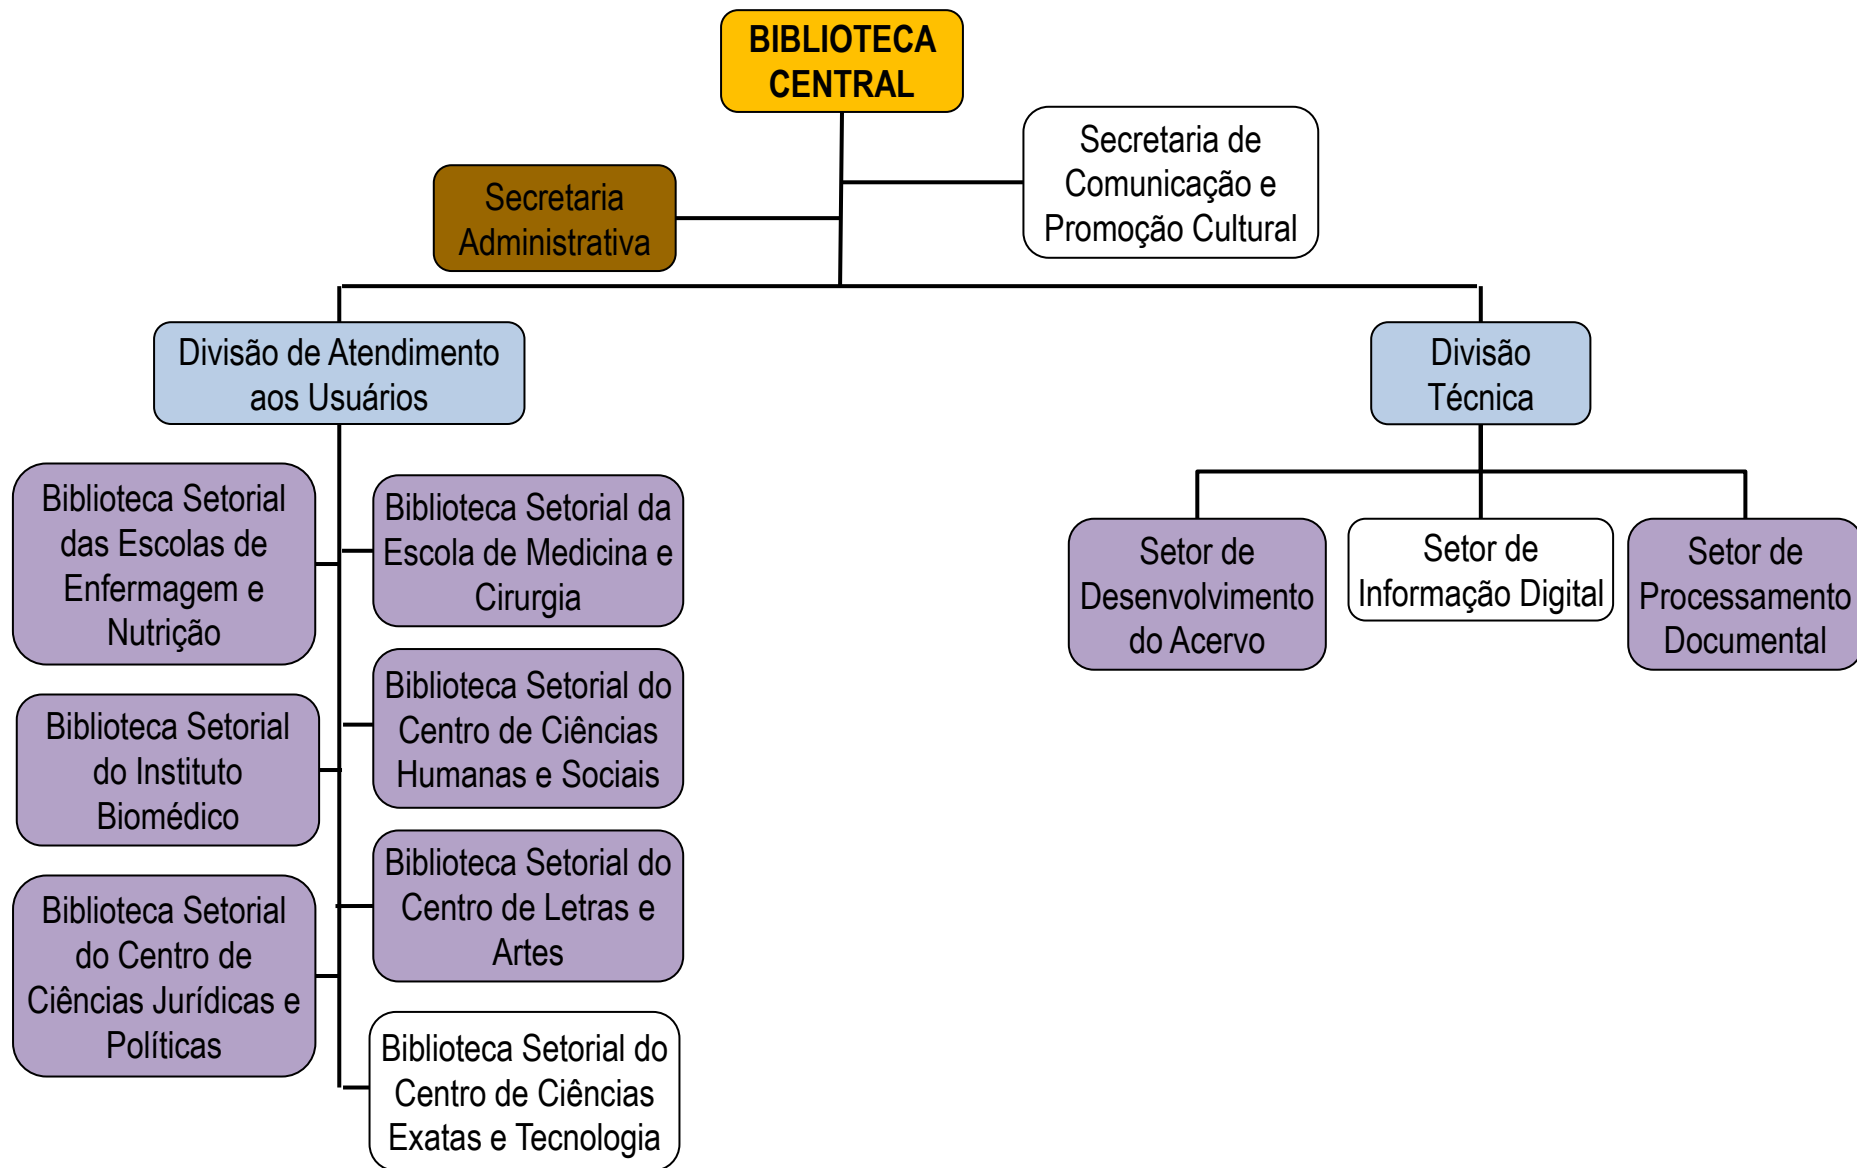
BIBLIOTECA CENTRAL

Secretaria Administrativa

Secretaria de Comunicação e Promoção Cultural

Divisão de Atendimento aos Usuários

Divisão Técnica

Biblioteca Setorial das Escolas de Enfermagem e Nutrição

Biblioteca Setorial do Instituto Biomédico

Biblioteca Setorial do Centro de Ciências Jurídicas e Políticas

Biblioteca Setorial da Escola de Medicina e Cirurgia

Biblioteca Setorial do Centro de Ciências Humanas e Sociais

Biblioteca Setorial do Centro de Letras e Artes

Biblioteca Setorial do Centro de Ciências Exatas e Tecnologia

Setor de Desenvolvimento do Acervo

Setor de Informação Digital

Setor de Processamento Documental